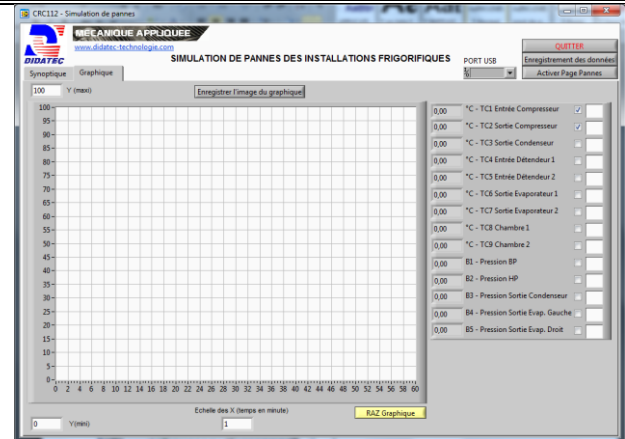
CRC112 - Simulation de pannes

MECANIQUE APPLIQUEE
www.didatec-technologie.com
DIDATEC

SIMULATION DE PANNES DES INSTALLATIONS FRIGORIFIQUES

PORT USB
%

QUITTER
Enregistrement des données
Activer Page Pannes

Synoptique | Graphique

100 Y (maxi)

Enregistrer l'image du graphique

100
95
90
85
80
75
70
65
60
55
50
45
40
35
30
25
20
15
10
5
0

0 2 4 6 8 10 12 14 16 18 20 22 24 26 28 30 32 34 36 38 40 42 44 46 48 50 52 54 56 58 60

Echelle des X (temps en minute)
1

0 Y(mini)

RAZ Graphique

| | | |
|---|---|---|
| 0,00 | °C - TC1 Entrée Compresseur | ✓ |
| 0,00 | °C - TC2 Sortie Compresseur | ✓ |
| 0,00 | °C - TC3 Sortie Condenseur | |
| 0,00 | °C - TC4 Entrée Détendeur 1 | |
| 0,00 | °C - TC5 Entrée Détendeur 2 | |
| 0,00 | °C - TC6 Sortie Evaporateur 1 | |
| 0,00 | °C - TC7 Sortie Evaporateur 2 | |
| 0,00 | °C - TC8 Chambre 1 | |
| 0,00 | °C - TC9 Chambre 2 | |
| 0,00 | B1 - Pression BP | |
| 0,00 | B2 - Pression HP | |
| 0,00 | B3 - Pression Sortie Condenseur | |
| 0,00 | B4 - Pression Sortie Evap. Gauche | |
| 0,00 | B5 - Pression Sortie Evap. Droit | |